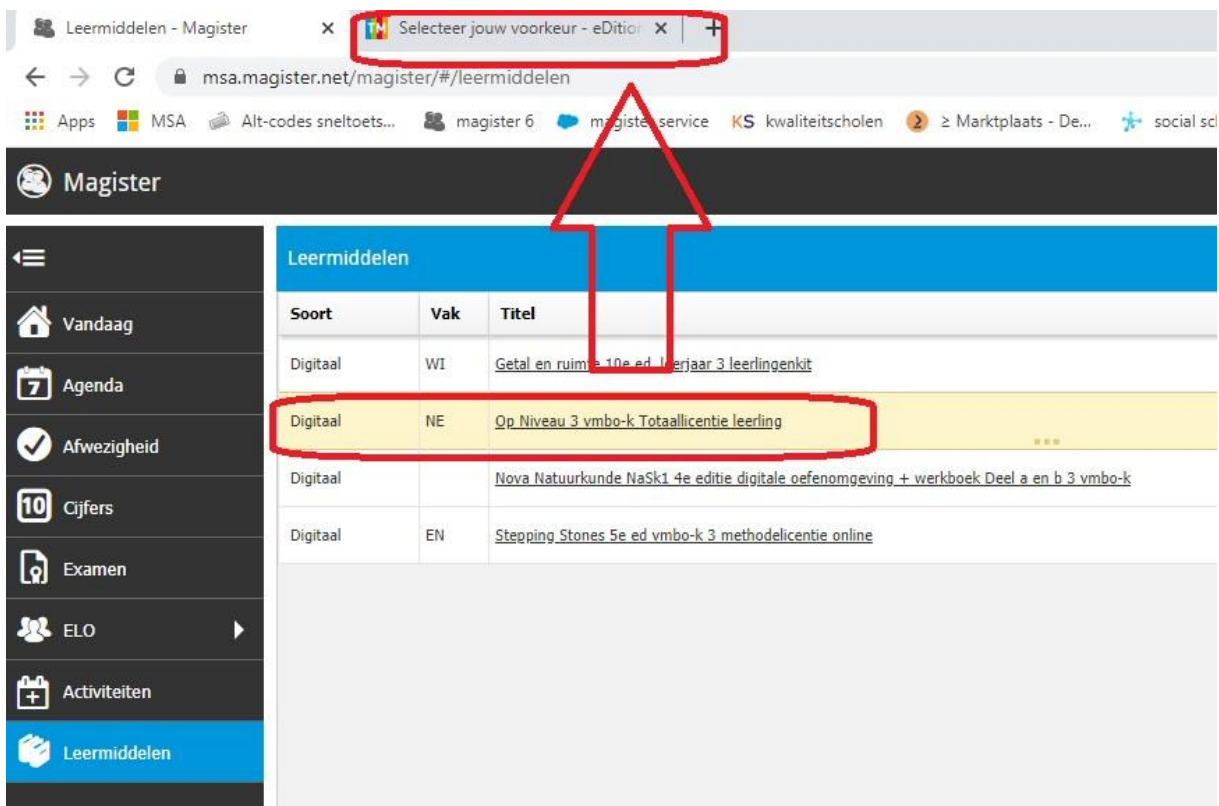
Leermiddelen - Magister ×
Selecteer jouw voorkeur - eDitio ×
+
msa.magister.net/magister/#/leermiddelen
Apps MSA Alt-codes sneltoets... magister 6 m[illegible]ster service KS kwaliteitscholen ≥ Marktplaats - De... social sc

Magister

Vandaag
7 Agenda
Afwezigheid
10 Cijfers
Examen
ELO
Activiteiten
Leermiddelen

Leermiddelen

| Soort | Vak | Titel |
|---|---|---|
| Digitaal | WI | Getal en ruim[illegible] 10e ed. l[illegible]erjaar 3 leerlingenkit |
| Digitaal | NE | Op Niveau 3 vmbo-k Totaallicentie leerling |
| Digitaal | | Nova Natuurkunde NaSk1 4e editie digitale oefenomgeving + werkboek Deel a en b 3 vmbo-k |
| Digitaal | EN | Stepping Stones 5e ed vmbo-k 3 methodelicentie online |